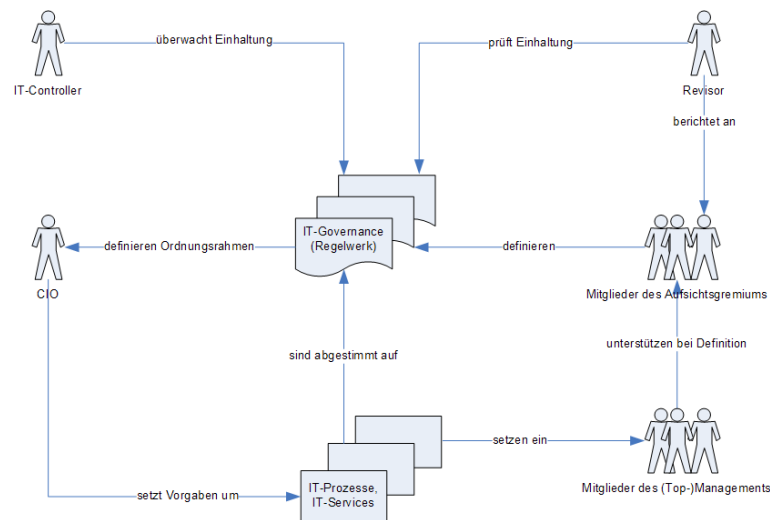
IT-Controller

überwacht Einhaltung

prüft Einhaltung

Revisor

berichtet an

CIO

definieren Ordnungsrahmen

IT-Governance (Regelwerk)

definieren

Mitglieder des Aufsichtsgremiums

unterstützen bei Definition

sind abgestimmt auf

setzen ein

Mitglieder des (Top-)Managements

setzt Vorgaben um

IT-Prozesse, IT-Services